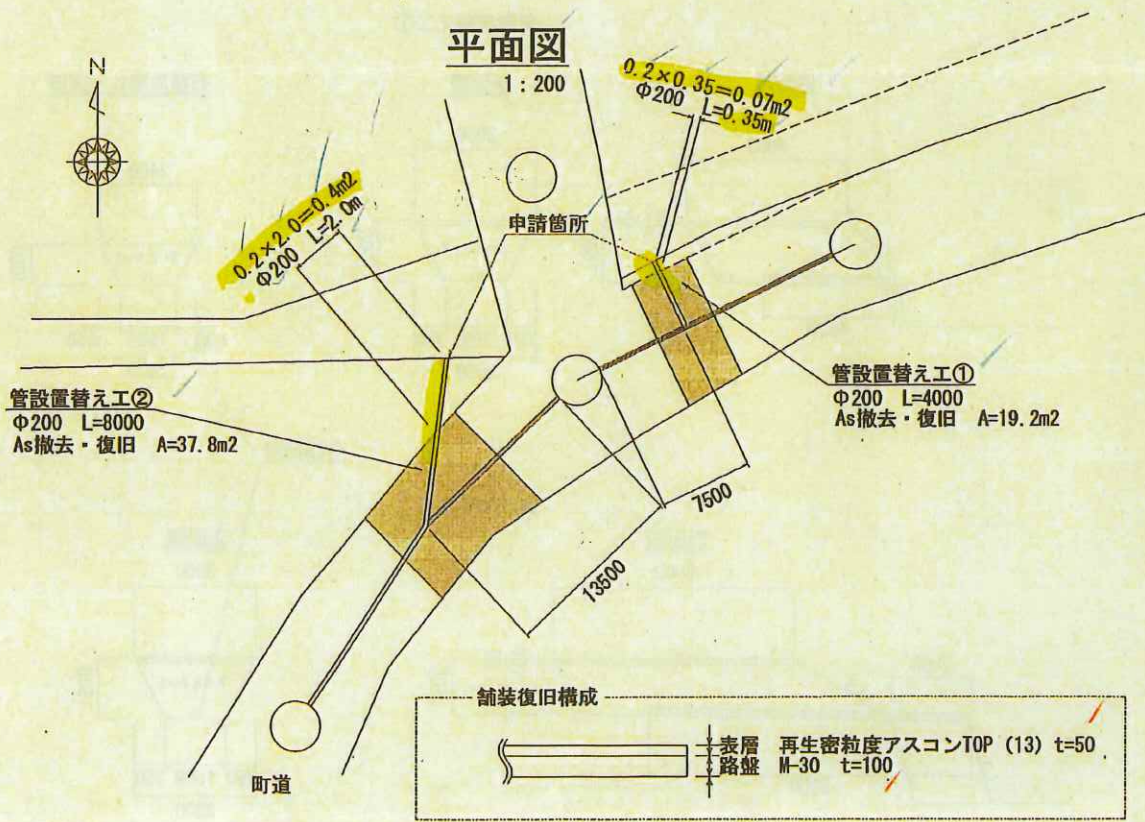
平面図
1：200

N

0.2×0.35=0.07m2
Φ200 L=0.35m

0.2×2.0=0.4m2
Φ200 L=2.0m

申請箇所

管設置替え工②
Φ200 L=8000
As撤去・復旧 A=37.8m2

管設置替え工①
Φ200 L=4000
As撤去・復旧 A=19.2m2

7500

13500

舗装復旧構成
表層 再生密粒度アスコンTOP (13) t=50
路盤 M-30 t=100

町道